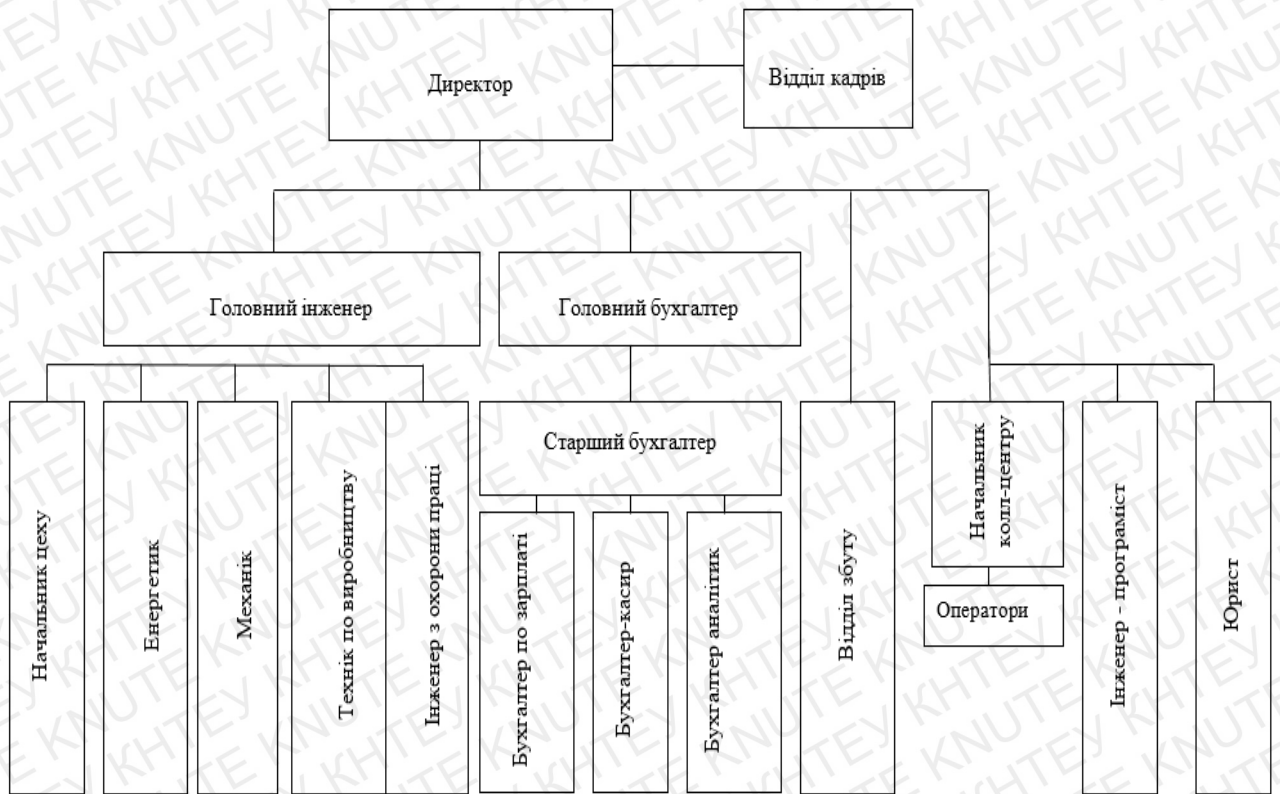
Директор

Відділ кадрів

Головний інженер

Головний бухгалтер

Начальник цеху

Енергетик

Механік

Технік по виробництву

Інженер з охорони праці

Старший бухгалтер

Бухгалтер по зарплаті

Бухгалтер-касир

Бухгалтер аналітик

Відділ збуту

Начальник колл-центру

Оператори

Інженер - програміст

Юрист

KNUTE KHTEY